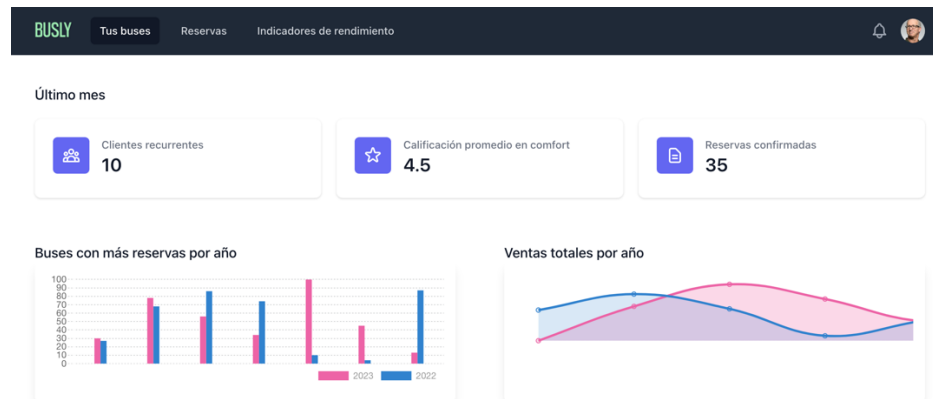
BUSLY Tus buses Reservas Indicadores de rendimiento

Último mes

Clientes recurrentes
10

Calificación promedio en comfort
4.5

Reservas confirmadas
35

Buses con más reservas por año

100
90
80
70
60
50
40
30
20
10
0

2023 2022

Ventas totales por año